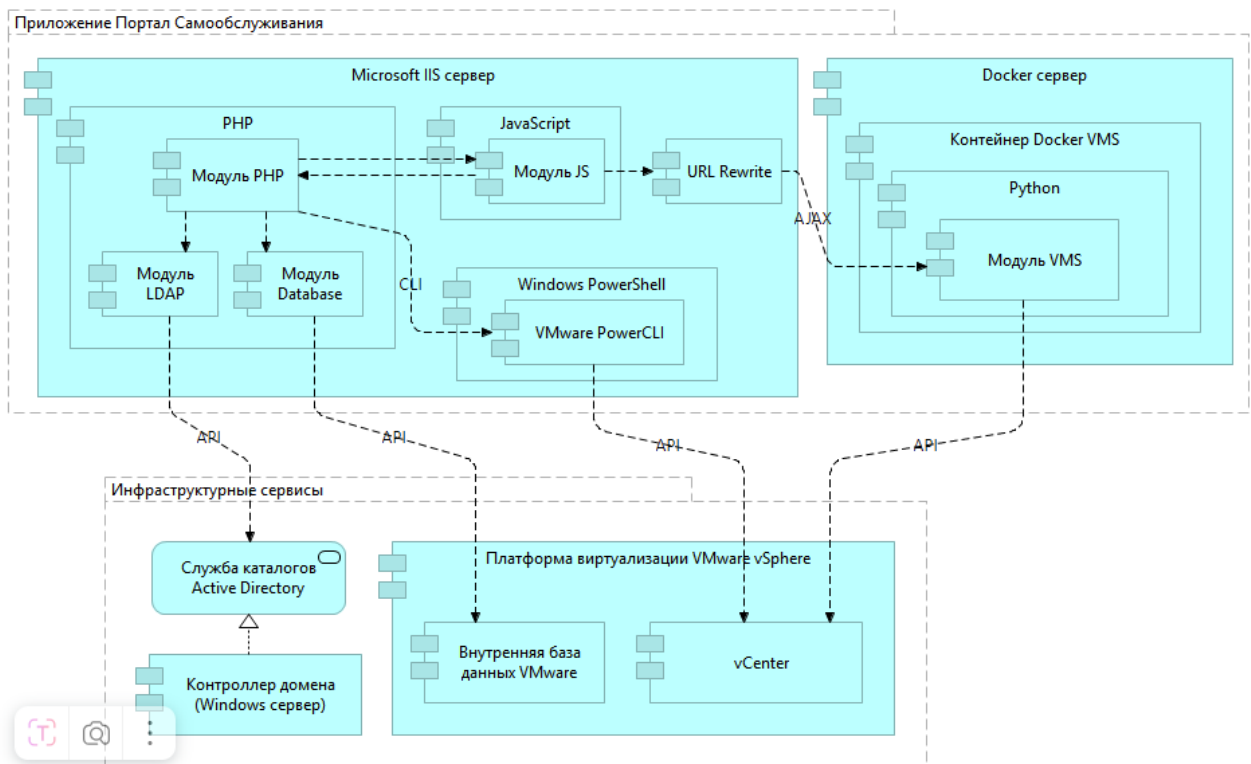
Приложение Портал Самообслуживания

Microsoft IIS сервер

PHP

Модуль PHP

Модуль LDAP

Модуль Database

JavaScript

Модуль JS

URL Rewrite

CLI

Windows PowerShell

VMware PowerCLI

Docker сервер

Контейнер Docker VMS

Python

Модуль VMS

AJAX

API

API

API

API

Инфраструктурные сервисы

Служба каталогов Active Directory

Контроллер домена (Windows сервер)

Платформа виртуализации VMware vSphere

Внутренняя база данных VMware

vCenter